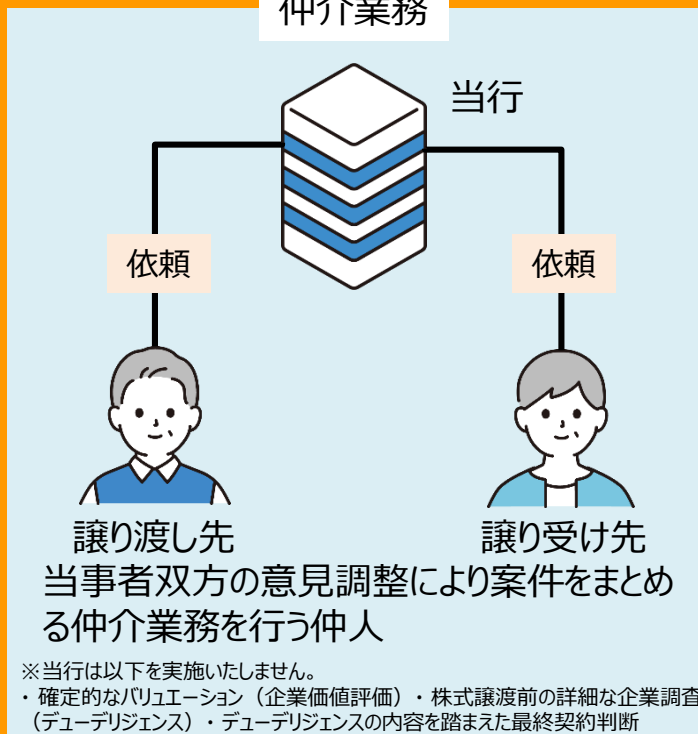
仲介業務

当行

依頼

依頼

譲り渡し先

譲り受け先

当事者双方の意見調整により案件をまとめる仲介業務を行う仲人

※当行は以下を実施いたしません。
・確定的なバリュエーション（企業価値評価）・株式譲渡前の詳細な企業調査（デューデリジェンス）・デューデリジェンスの内容を踏まえた最終契約判断